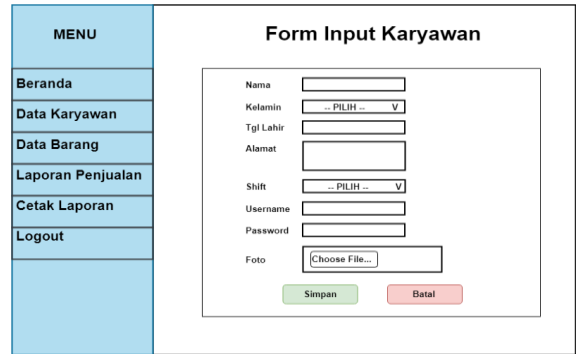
MENU

Beranda
Data Karyawan
Data Barang
Laporan Penjualan
Cetak Laporan
Logout

Form Input Karyawan

Nama
Kelamin -- PILIH -- V
Tgl Lahir
Alamat
Shift -- PILIH -- V
Username
Password
Foto Choose File...

Simpan Batal